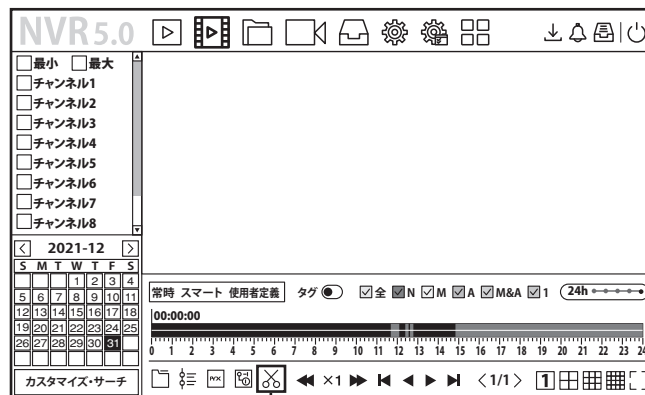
NVR5.0

最小 最大
チャンネル1
チャンネル2
チャンネル3
チャンネル4
チャンネル5
チャンネル6
チャンネル7
チャンネル8

2021-12

| S | M | T | W | T | F | S |
|---|---|---|---|---|---|---|
| | | | 1 | 2 | 3 | 4 |
| 5 | 6 | 7 | 8 | 9 | 10 | 11 |
| 12 | 13 | 14 | 15 | 16 | 17 | 18 |
| 19 | 20 | 21 | 22 | 23 | 24 | 25 |
| 26 | 27 | 28 | 29 | 30 | 31 | |

カスタマイズ・サーチ

常時 スマート 使用者定義 タグ 全 N M A M&A 1 24h

00:00:00

0 1 2 3 4 5 6 7 8 9 10 11 12 13 14 15 16 17 18 19 20 21 22 23 24

×1 〈1/1〉 1